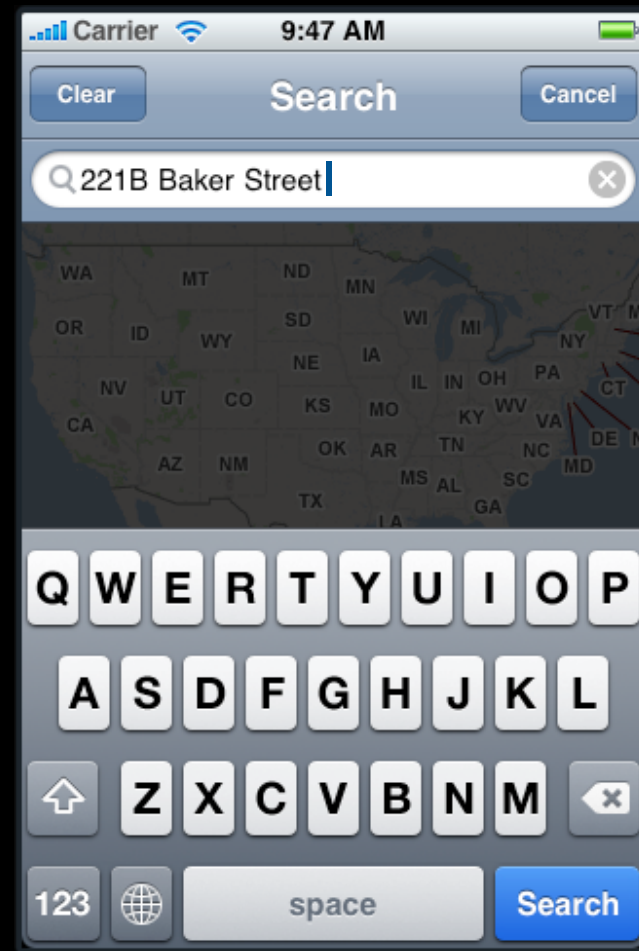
Carrier 9:47 AM

Clear Search Cancel

221B Baker Street

WA MT ND MN OR ID WY SD WI MI VT NY NE IA NV UT CO KS MO IL IN OH PA CT CA WV VA KY DE OK AR TN NC MD AZ NM MS AL SC GA TX LA

Q W E R T Y U I O P
A S D F G H J K L
Z X C V B N M
123 space Search